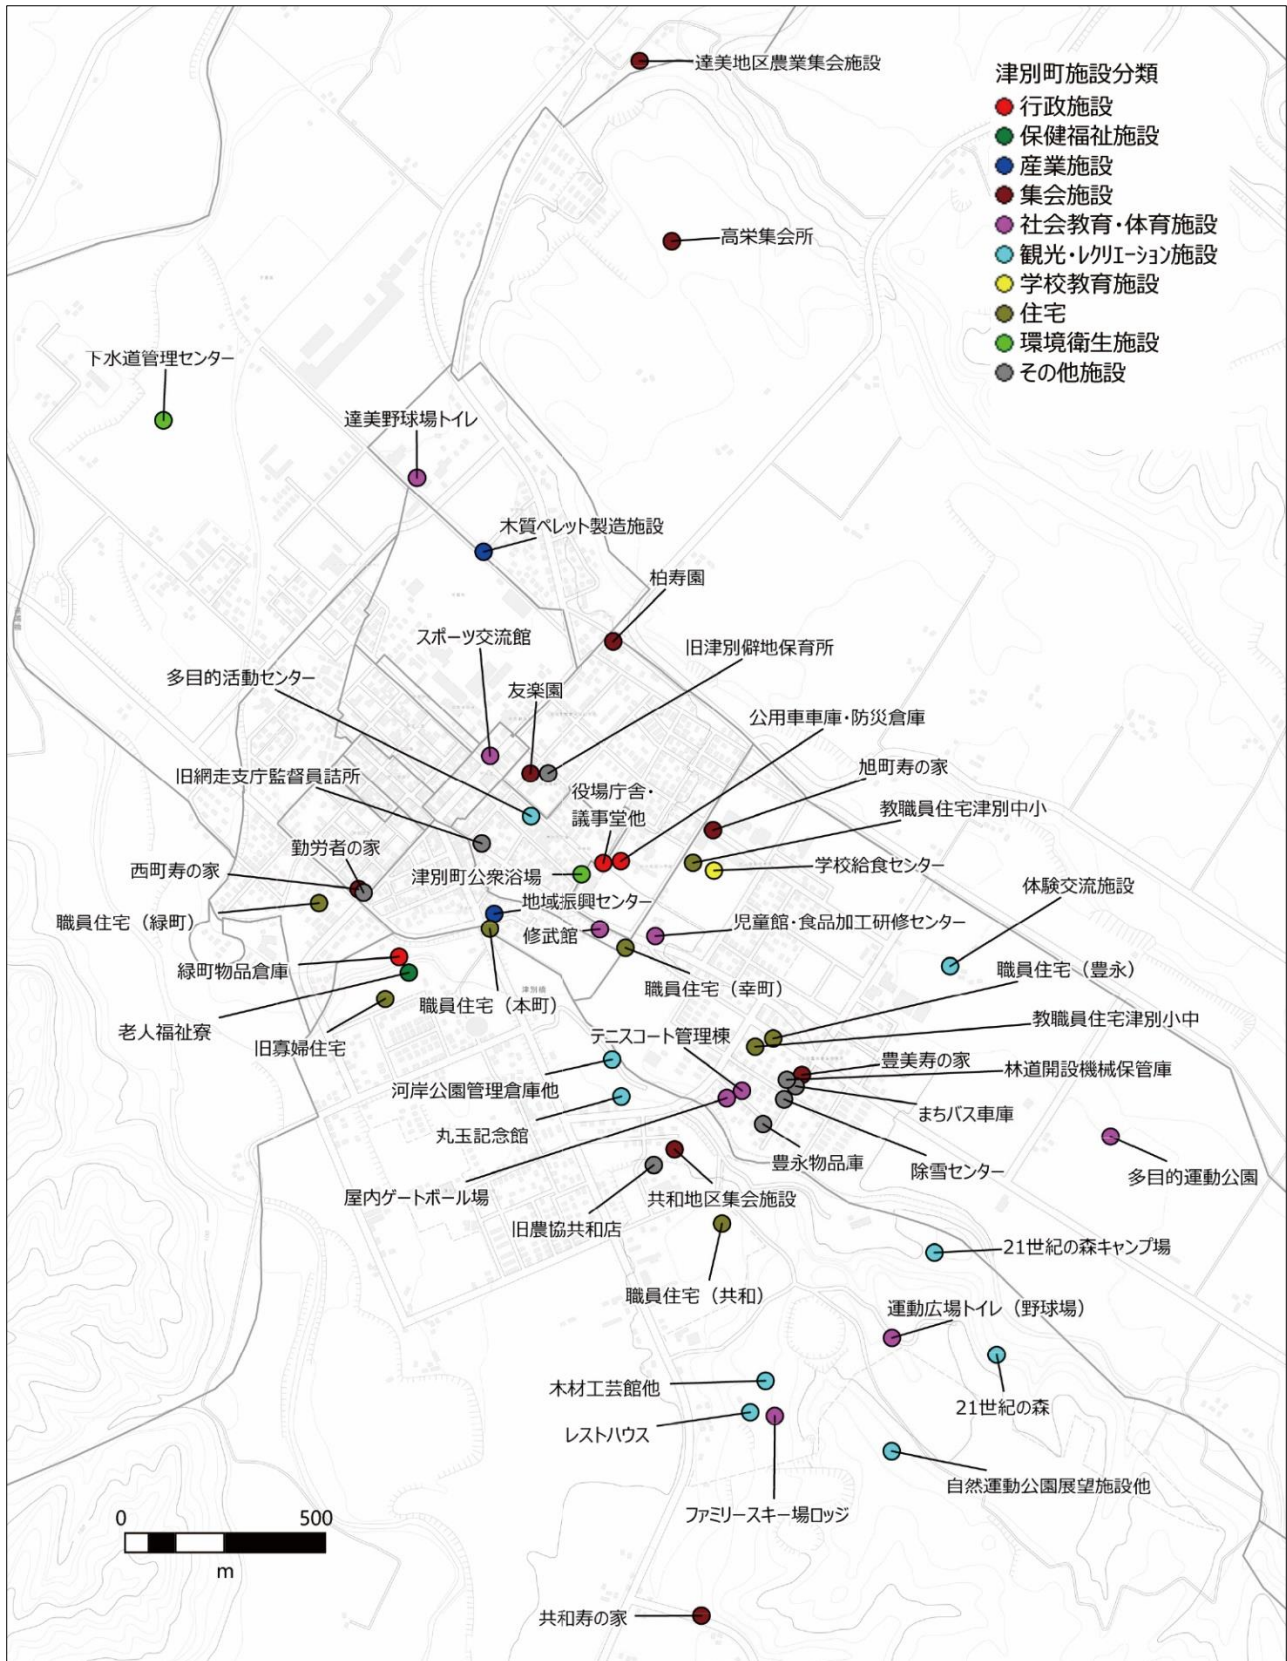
津別町施設分類
行政施設
保健福祉施設
産業施設
集会施設
社会教育・体育施設
観光・レクリエーション施設
学校教育施設
住宅
環境衛生施設
その他施設

達美地区農業集会施設
高栄集会所
下水道管理センター
達美野球場トイレ
木質ペレット製造施設
柏寿園
スポーツ交流館
旧津別僻地保育所
多目的活動センター
友楽園
公用車車庫・防災倉庫
旭町寿の家
旧網走支庁監督員詰所
役場庁舎・議事堂他
教職員住宅津別中小
勤労者の家
学校給食センター
西町寿の家
津別町公衆浴場
体験交流施設
地域振興センター
職員住宅（緑町）
修武館
児童館・食品加工研修センター
緑町物品倉庫
職員住宅（豊永）
職員住宅（幸町）
老人福祉寮
旧寡婦住宅
職員住宅（本町）
教職員住宅津別小中
テニスコート管理棟
豊美寿の家
林道開設機械保管庫
河岸公園管理倉庫他
まちバス車庫
丸玉記念館
多目的運動公園
豊永物品庫
除雪センター
屋内ゲートボール場
共和地区集会施設
旧農協共和店
21世紀の森キャンプ場
職員住宅（共和）
運動広場トイレ（野球場）
木材工芸館他
21世紀の森
レストハウス
自然運動公園展望施設他
ファミリースキー場ロッジ
0
500
m
共和寿の家